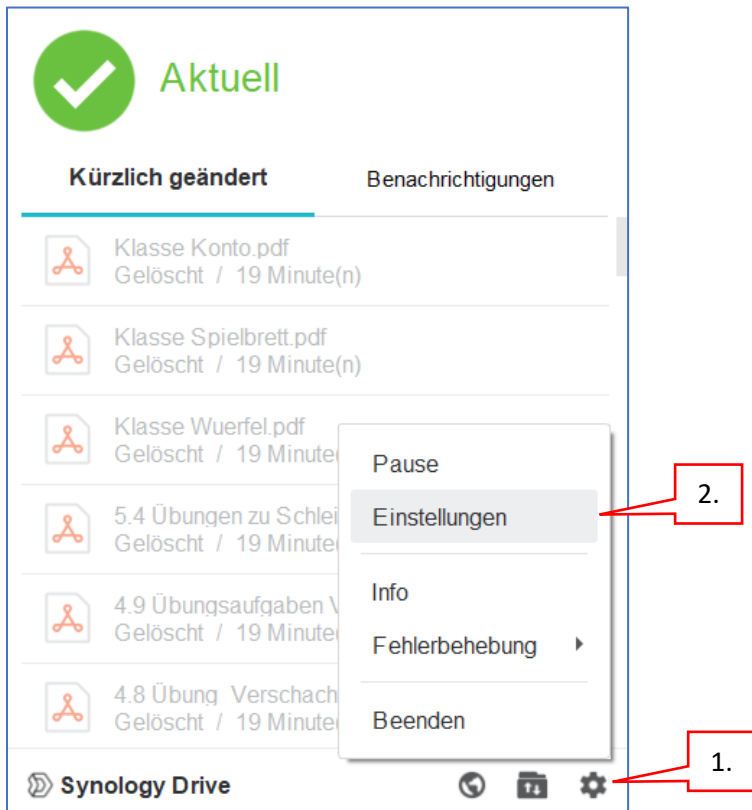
Aktuell

Kürzlich geändert

Benachrichtigungen

Klasse Konto.pdf
Gelöscht / 19 Minute(n)

Klasse Spielbrett.pdf
Gelöscht / 19 Minute(n)

Klasse Wuerfel.pdf
Gelöscht / 19 Minute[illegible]

5.4 Übungen zu Schlei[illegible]
Gelöscht / 19 Minute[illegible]

4.9 Übungsaufgaben V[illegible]
Gelöscht / 19 Minute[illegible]

4.8 Übung Verschach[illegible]
Gelöscht / 19 Minute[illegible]

Pause

Einstellungen

Info

Fehlerbehebung

Beenden

2.

1.

Synology Drive